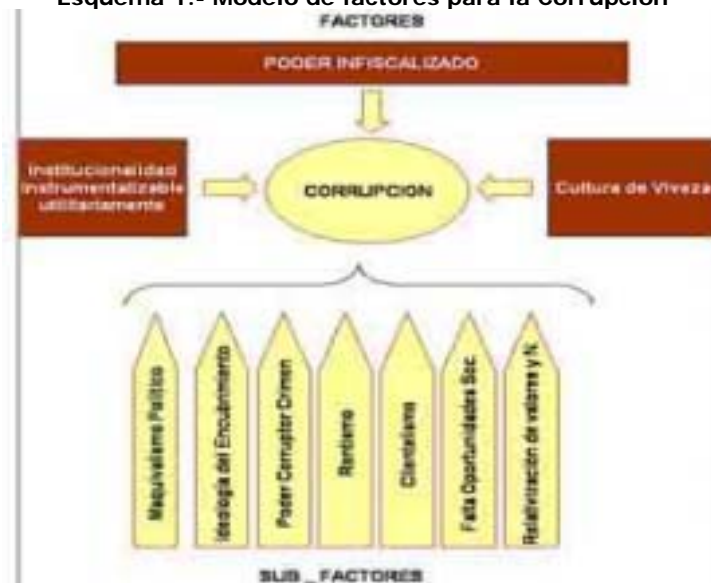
Esquema 1.- Modelo de factores para la corrupción

FACTORES

PODER INFISCALIZADO

Institucionalidad instrumentalizable utilitariamente

CORRUPCION

Cultura de Viveza

Maquiavelismo Político

Ideología del Encubrimiento

Poder Corruptor Crimen

Rentismo

Clientelismo

Falta Oportunidades Soc.

Relativización de valores y N.

SUB_FACTORES